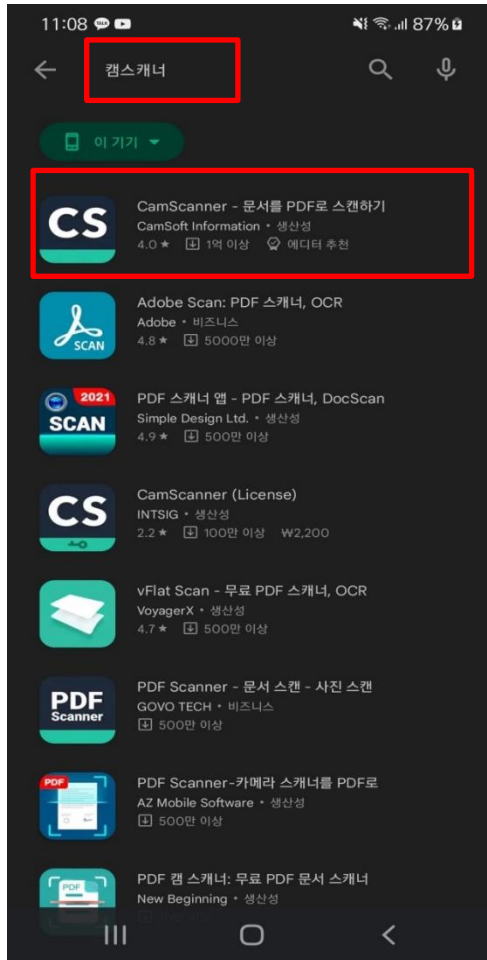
11:08 87%

캠스캐너

이 기기

CS
CamScanner - 문서를 PDF로 스캔하기
CamSoft Information • 생산성
4.0★ 1억 이상 에디터 추천

SCAN
Adobe Scan: PDF 스캐너, OCR
Adobe • 비즈니스
4.8★ 5000만 이상

2021 SCAN
PDF 스캐너 앱 - PDF 스캐너, DocScan
Simple Design Ltd. • 생산성
4.9★ 500만 이상

CS
CamScanner (License)
INTSIG • 생산성
2.2★ 100만 이상 ₩2,200

vFlat Scan - 무료 PDF 스캐너, OCR
VoyagerX • 생산성
4.7★ 500만 이상

PDF Scanner
PDF Scanner - 문서 스캔 - 사진 스캔
GOVO TECH • 비즈니스
500만 이상

PDF
PDF Scanner-카메라 스캐너를 PDF로
AZ Mobile Software • 생산성
500만 이상

PDF
PDF 캠 스캐너: 무료 PDF 문서 스캐너
New Beginning • 생산성
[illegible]